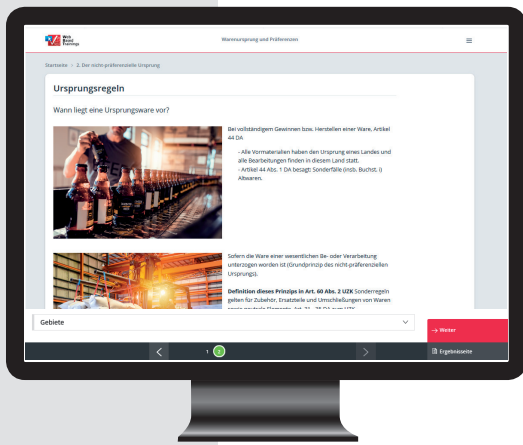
Web Based Trainings

Warenursprung und Präferenzen

Startseite > 2. Der nicht präferenzielle Ursprung

Ursprungsregeln

Wann liegt eine Ursprungsware vor?

Bei vollständigem Gewinnen bzw. Herstellen einer Ware, Artikel 44 DA

- Alle Vormaterialien haben den Ursprung eines Landes und alle Bearbeitungen finden in diesem Land statt.
- Artikel 44 Abs. 1 DA besagt: Sonderfälle (insb. Buchst. i) Altwaren.

Sofern die Ware einer wesentlichen Be- oder Verarbeitung unterzogen worden ist (Grundprinzip des nicht-präferenziellen Ursprungs).

Definition dieses Prinzips in Art. 60 Abs. 2 UZK Sonderregeln gelten für Zubehör, Ersatzteile und Umschließungen von Waren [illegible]

Gebiete

→ Weiter

1 2

Ergebnisseite